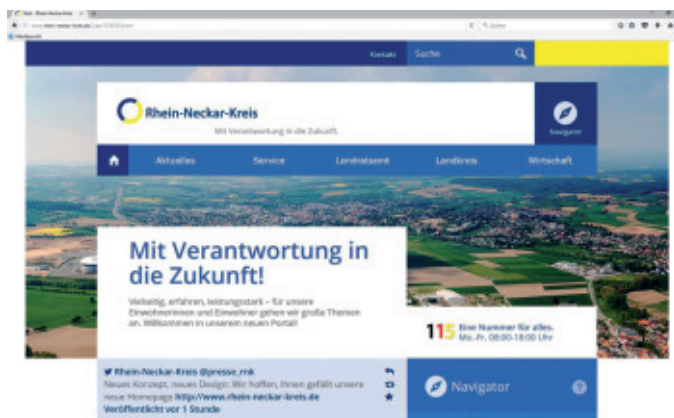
Kontakt Suche

Rhein-Neckar-Kreis
Mit Verantwortung in die Zukunft.

Navigator

Aktuelles Service Landratsamt Landkreis Wirtschaft

Mit Verantwortung in die Zukunft!

Vielseitig, erfahren, leistungsstark – für unsere Einwohnerinnen und Einwohner gehen wir große Themen an. Willkommen in unserem neuen Portal!

115 Eine Nummer für alles. Mo.-Fr. 08:00-18:00 Uhr

Rhein-Neckar-Kreis @presse_rnk
Neues Konzept, neues Design: Wir hoffen, Ihnen gefällt unsere neue Homepage http://www.rhein-neckar-kreis.de
Veröffentlicht vor 1 Stunde

Navigator